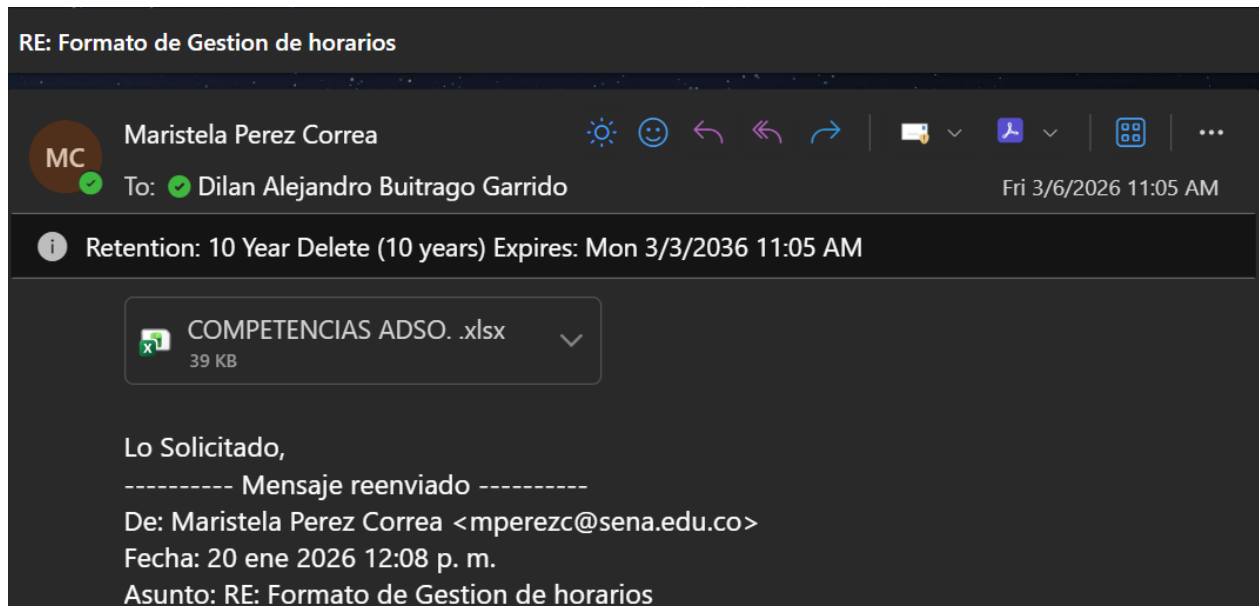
RE: Formato de Gestion de horarios

MC
Maristela Perez Correa
To: Dilan Alejandro Buitrago Garrido
Fri 3/6/2026 11:05 AM

Retention: 10 Year Delete (10 years) Expires: Mon 3/3/2036 11:05 AM

COMPETENCIAS ADSO. .xlsx
39 KB

Lo Solicitado,
---------- Mensaje reenviado ----------
De: Maristela Perez Correa <mperezc@sena.edu.co>
Fecha: 20 ene 2026 12:08 p. m.
Asunto: RE: Formato de Gestion de horarios